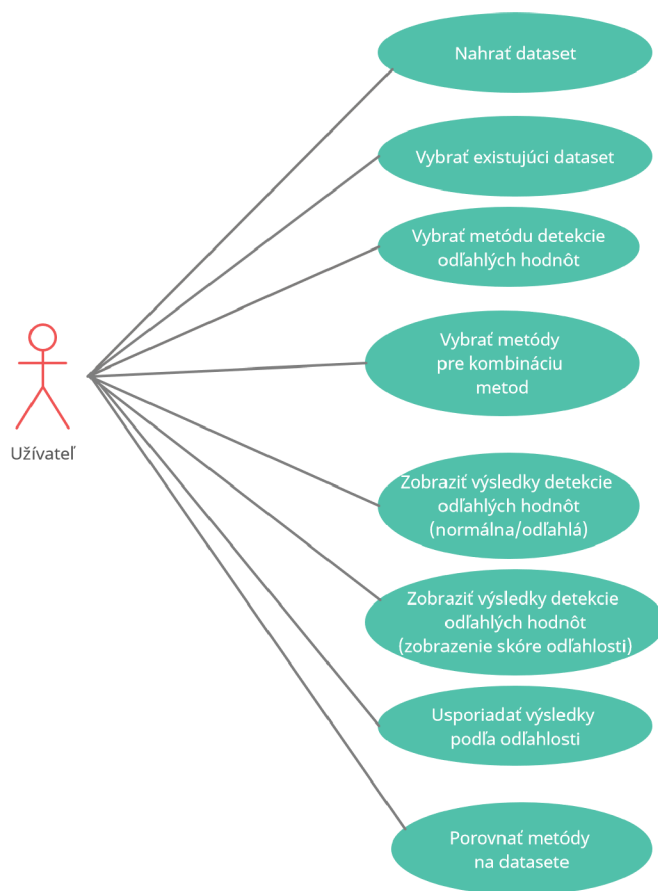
Užívateľ

Nahrať dataset

Vybrať existujúci dataset

Vybrať metódu detekcie odľahlých hodnôt

Vybrať metódy pre kombináciu metod

Zobraziť výsledky detekcie odľahlých hodnôt (normálna/odľahlá)

Zobraziť výsledky detekcie odľahlých hodnôt (zobrazenie skóre odľahlosti)

Usporiadať výsledky podľa odľahlosti

Porovnať metódy na datasete